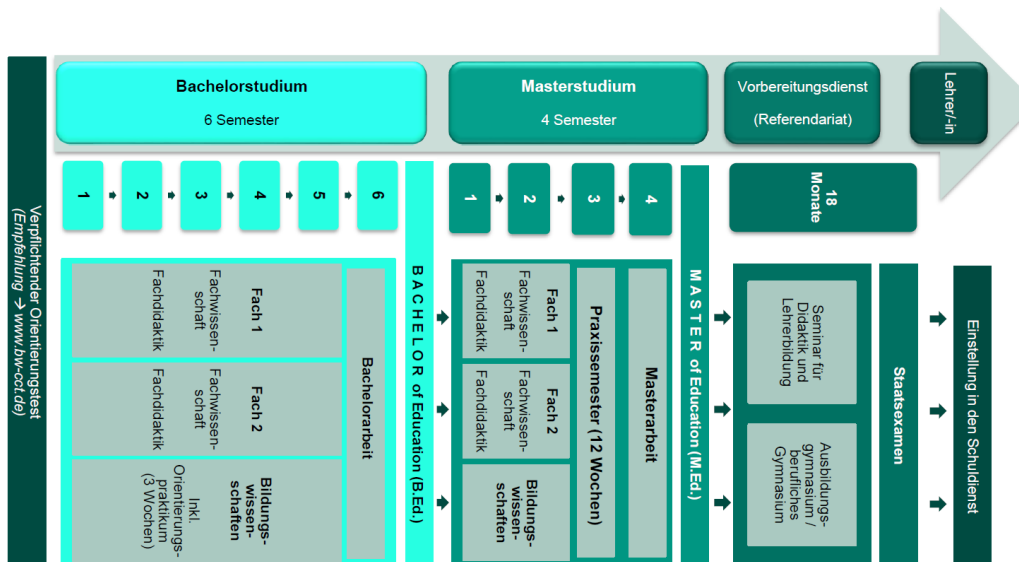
Verpflichtender Orientierungstest (Empfehlung → www.bw-cct.de)

Bachelorstudium
6 Semester

Masterstudium
4 Semester

Vorbereitungsdienst
(Referendariat)

Lehrer/-in

1
2
3
4
5
6

1
2
3
4

18 Monate

Fach 1
Fachwissenschaft
Fachdidaktik

Fach 2
Fachwissenschaft
Fachdidaktik

Bildungswissenschaften
Inkl. Orientierungspraktikum (3 Wochen)

Bachelorarbeit

BACHELOR of Education (B.Ed.)

Fach 1
Fachwissenschaft
Fachdidaktik

Fach 2
Fachwissenschaft
Fachdidaktik

Bildungswissenschaften

Praxissemester (12 Wochen)

Masterarbeit

MASTER of Education (M.Ed.)

Seminar für Didaktik und Lehrerbildung

Ausbildungsgymnasium / berufliches Gymnasium

Staatsexamen

Einstellung in den Schuldienst